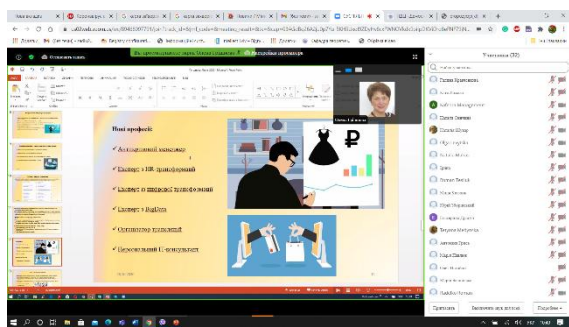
Нові професії:

Антикризовий менеджер

Експерт з HR-трансформацій

Експерт з цифрової трансформації

Експерт з BigData

Оптимізатор транзакцій

Персональний IT-консультант

Учасники (32)

Запросити

Вимкнути звук для всіх

Подробнее

Остановить показ

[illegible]